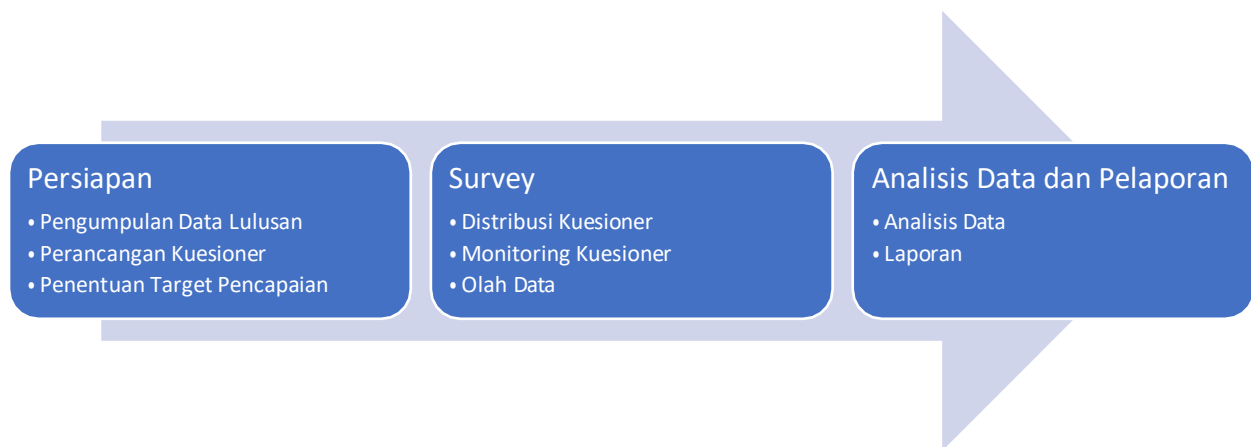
Persiapan
• Pengumpulan Data Lulusan
• Perancangan Kuesioner
• Penentuan Target Pencapaian

Survey
• Distribusi Kuesioner
• Monitoring Kuesioner
• Olah Data

Analisis Data dan Pelaporan
• Analisis Data
• Laporan